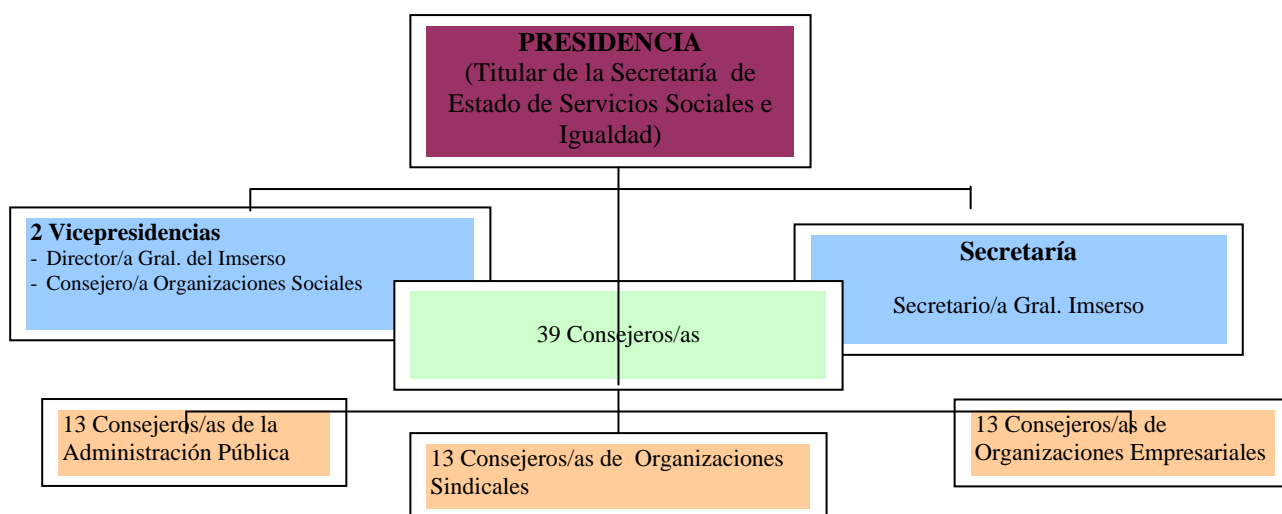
**PRESIDENCIA**
(Titular de la Secretaría de Estado de Servicios Sociales e Igualdad)

**2 Vicepresidencias**
- Director/a Gral. del Imserso
- Consejero/a Organizaciones Sociales

**Secretaría**
Secretario/a Gral. Imserso

39 Consejeros/as

13 Consejeros/as de la Administración Pública

13 Consejeros/as de Organizaciones Sindicales

13 Consejeros/as de Organizaciones Empresariales